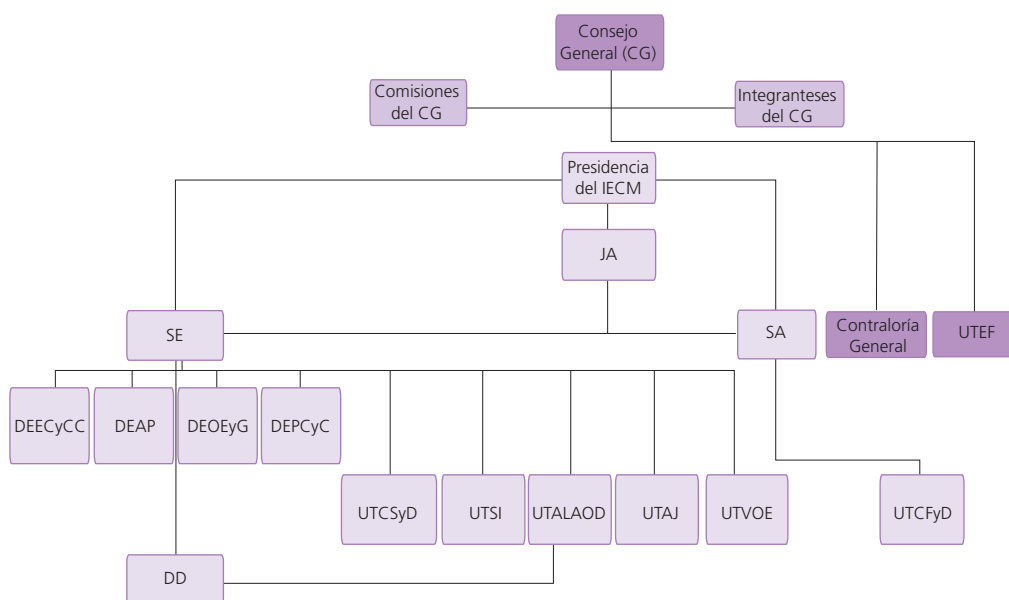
Consejo General (CG)

Comisiones del CG

Integranteses del CG

Presidencia del IECM

JA

SE

SA

Contraloría General

UTEF

DEECyCC

DEAP

DEOEyG

DEPCyC

UTCSyD

UTSI

UTALAOD

UTAJ

UTVOE

UTCFyD

DD